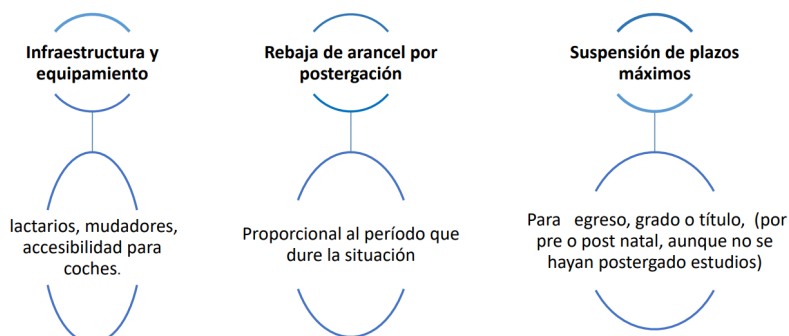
Infraestructura y equipamiento

lactarios, mudadores, accesibilidad para coches.

Rebaja de arancel por postergación

Proporcional al período que dure la situación

Suspensión de plazos máximos

Para egreso, grado o título, (por pre o post natal, aunque no se hayan postergado estudios)